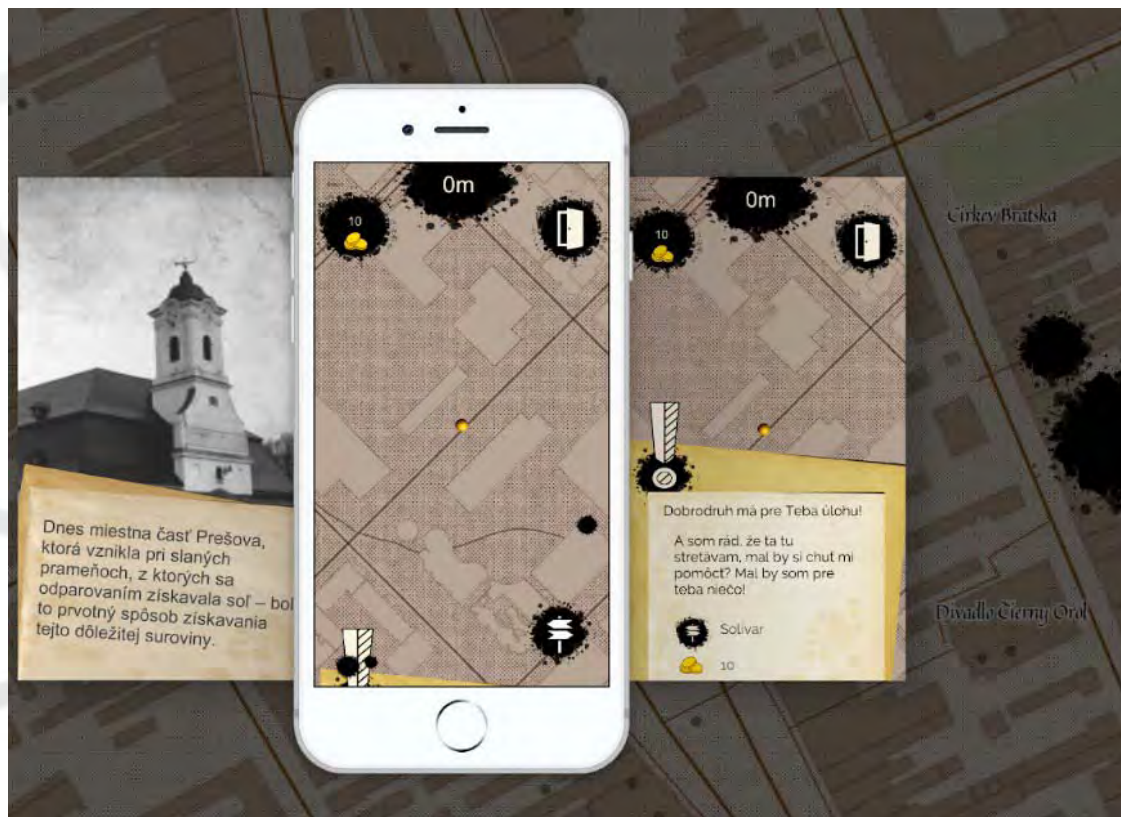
Cirkev Bratská

Dnes miestna časť Prešova, ktorá vznikla pri slaných prameňoch, z ktorých sa odparovaním získavala soľ – bol to prvotný spôsob získavania tejto dôležitej suroviny.

0m

10

0m

10

Dobrodruh má pre Teba úlohu!

A som rád, že ta tu stretávam, mal by si chuť mi pomôcť? Mal by som pre teba niečo!

Solivar

10

Divadlo Čierny Orol